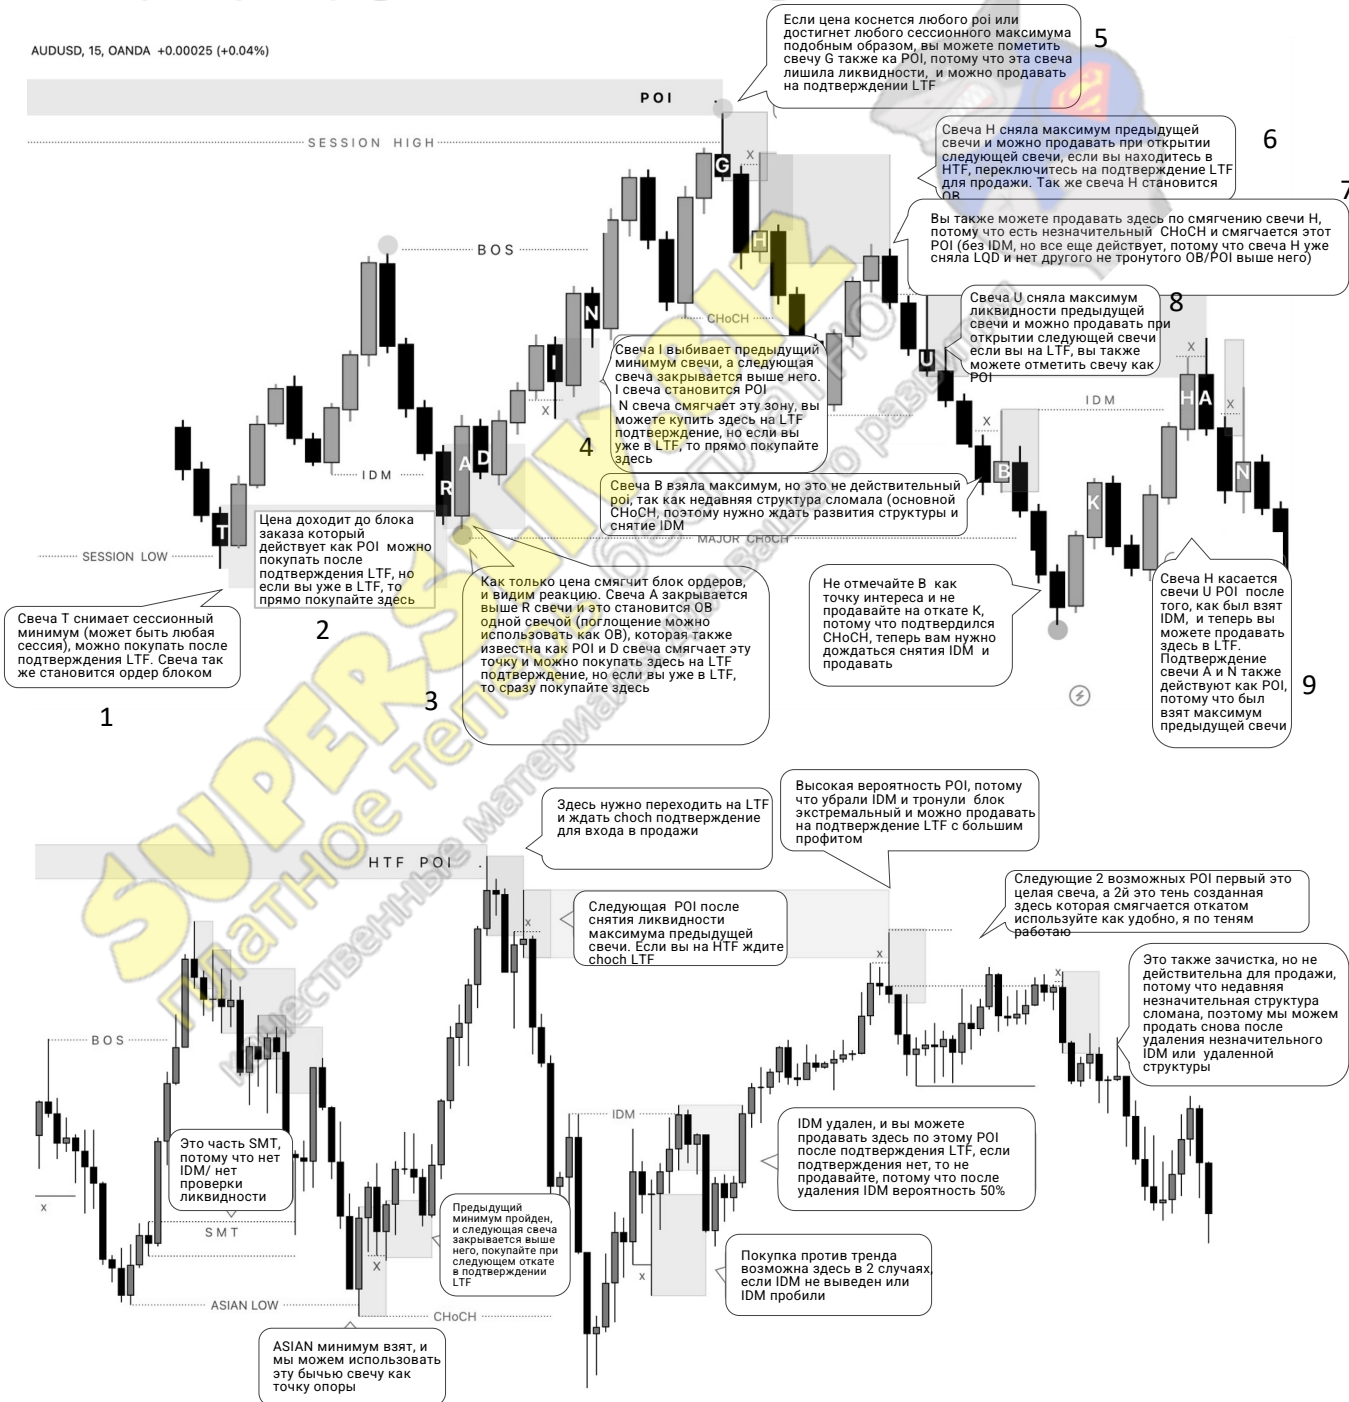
AUDUSD, 15, OANDA +0.00025 (+0.04%)

Если цена коснется любого poi или достигнет любого сессионного максимума подобным образом, вы можете пометить свечу G также ка POI, потому что эта свеча лишила ликвидности, и можно продавать на подтверждении LTF

5

POI

SESSION HIGH

Свеча H сняла максимум предыдущей свечи и можно продавать при открытии следующей свечи, если вы находитесь в HTF, переключитесь на подтверждение LTF для продажи. Так же свеча H становится OB

6

7

Вы также можете продавать здесь по смягчению свечи H, потому что есть незначительный CHoCH и смягчается этот POI (без IDM, но все еще действует, потому что свеча H уже сняла LQD и нет другого не тронутого OB/POI выше него)

BOS

G

H

CHoCH

N

Свеча U сняла максимум ликвидности предыдущей свечи и можно продавать при открытии следующей свечи если вы на LTF, вы также можете отметить свечу как POI

8

U

Свеча I выбивает предыдущий минимум свечи, а следующая свеча закрывается выше него. I свеча становится POI
N свеча смягчает эту зону, вы можете купить здесь на LTF подтверждении, но если вы уже в LTF, то прямо покупайте здесь

I

4

IDM

H A

IDM

A D

R

T

B

N

K

Свеча B взяла максимум, но это не действительный poi, так как недавняя структура сломала (основной CHoCH, поэтому нужно ждать развития структуры и снятие IDM

MAJOR CHoCH

SESSION LOW

Цена доходит до блока заказа который действует как POI можно покупать после подтверждения LTF, но если вы уже в LTF, то прямо покупайте здесь

2

Как только цена смягчит блок ордеров, и видим реакцию. Свеча A закрывается выше R свечи и это становится OB одной свечой (поглощение можно использовать как OB), которая также известна как POI и D свеча смягчает эту точку и можно покупать здесь на LTF подтверждение, но если вы уже в LTF, то сразу покупайте здесь

3

Не отмечайте B как точку интереса и не продавайте на откате K, потому что подтвердился CHoCH, теперь вам нужно дождаться снятия IDM и продавать

Свеча H касается свечи U POI после того, как был взят IDM, и теперь вы можете продавать здесь в LTF. Подтверждение свечи A и N также действуют как POI, потому что был взят максимум предыдущей свечи

9

Свеча T снимает сессионный минимум (может быть любая сессия), можно покупать после подтверждения LTF. Свеча так же становится ордер блоком

1

Здесь нужно переходить на LTF и ждать choch подтверждение для входа в продажи

Высокая вероятность POI, потому что убрали IDM и тронули блок экстремальный и можно продавать на подтверждение LTF с большим профитом

HTF POI

Следующая POI после снятия ликвидности максимума предыдущей свечи. Если вы на HTF ждите choch LTF

Следующие 2 возможных POI первый это целая свеча, а 2й это тень созданная здесь которая смягчается откатом используйте как удобно, я по теням работаю

Это также зачистка, но не действительна для продажи, потому что недавняя незначительная структура сломана, поэтому мы можем продать снова после удаления незначительного IDM или удаленной структуры

BOS

IDM

Это часть SMT, потому что нет IDM/ нет проверки ликвидности

SMT

Предыдущий минимум пройден, и следующая свеча закрывается выше него, покупайте при следующем откате в подтверждении LTF

IDM удален, и вы можете продавать здесь по этому POI после подтверждения LTF, если подтверждения нет, то не продавайте, потому что после удаления IDM вероятность 50%

Покупка против тренда возможна здесь в 2 случаях, если IDM не выведен или IDM пробили

ASIAN LOW

CHoCH

ASIAN минимум взят, и мы можем использовать эту бычью свечу как точку опоры